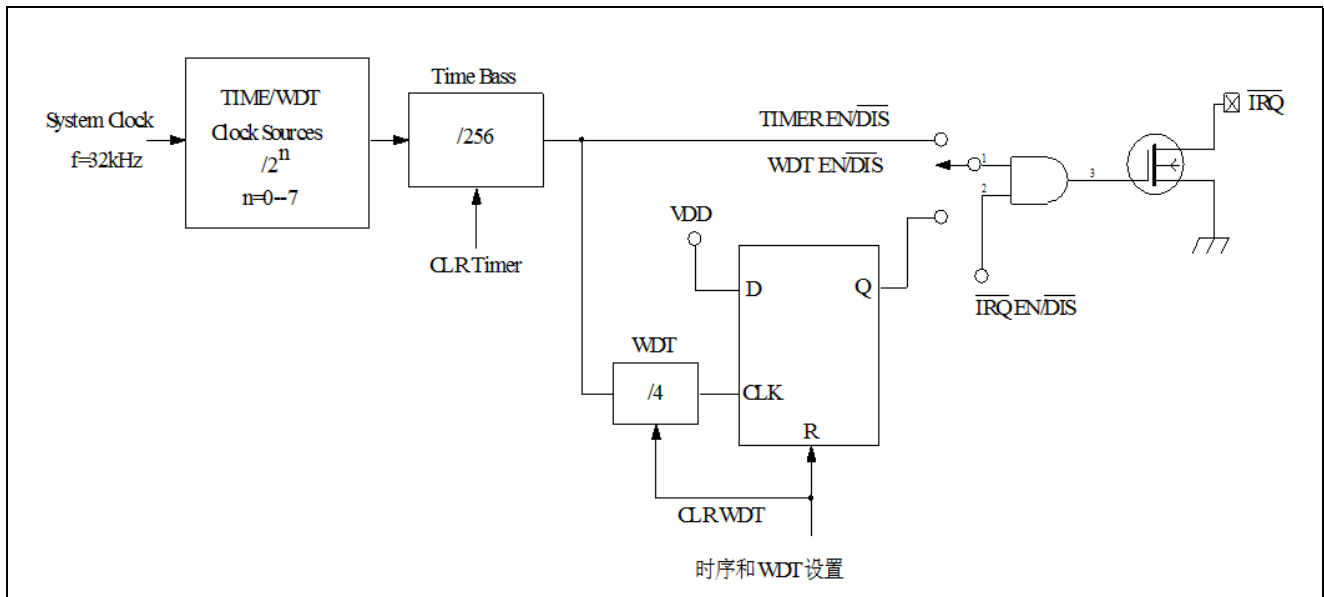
System Clock
f=32kHz

TIME/WDT
Clock Sources
$/2^n$
n=0--7

Time Bass
/256

CLR Timer

TIMER EN/$\overline{DIS}$
WDT EN/$\overline{DIS}$

1
2
3

$\overline{IRQ}$

VDD

D
Q
CLK
R

$\overline{IRQ}$ EN/$\overline{DIS}$

WDT
/4

CLR WDT

时序和WDT设置